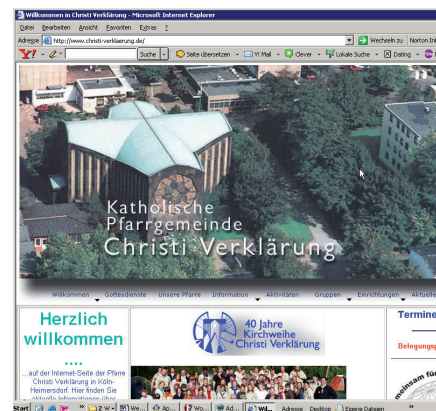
Willkommen in Christi Verklärung - Microsoft Internet Explorer

Datei Bearbeiten Ansicht Favoriten Extras ?

Adresse http://www.christi-verklaerung.de/ Wechseln zu Norton Int

Y! Suche Seite übersetzen Y! Mail Clever Lokale Suche Dating

Katholische Pfarrgemeinde Christi Verklärung

Willkommen Gottesdienste Unsere Pfarre Information Aktivitäten Gruppen Einrichtungen Aktuelle

Herzlich willkommen

....

...auf der Internet-Seite der Pfarre Christi Verklärung in Köln-Heimersdorf. Hier finden Sie aktuelle Informationen über

40 Jahre Kirchweihe Christi Verklärung

Termine

Belegungsp

meinsam fü

Start 2 W We... Ap... Wo... Ad... Wi... Adresse Desktop Eigene Dateien